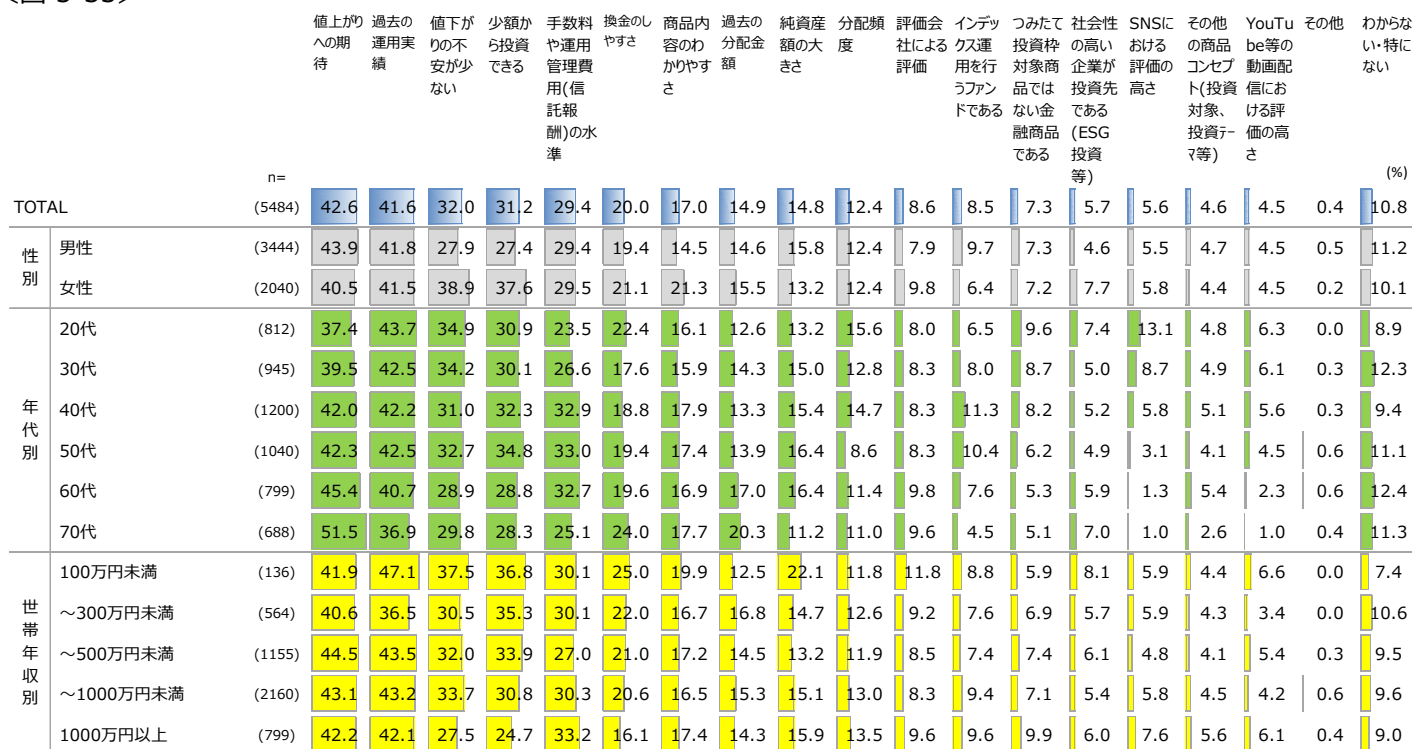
〈図 5-35〉

| | | n= | 値上がりへの期待 | 過去の運用実績 | 値下がりの不安が少ない | 少額から投資できる | 手数料や運用管理費用(信託報酬)の水準 | 換金のしやすさ | 商品内容のわかりやすさ | 過去の分配金額 | 純資産額の大きさ | 分配頻度 | 評価会社による評価 | インデックス運用を行うファンドである | つみたて投資枠対象商品ではない金融商品である | 社会性の高い企業が投資先である(ESG投資等) | SNSにおける評価の高さ | その他の商品コンセプト(投資対象、投資テーマ等) | YouTube等の動画配信における評価の高さ | その他 | わからない・特にない |
|---|---|---|---|---|---|---|---|---|---|---|---|---|---|---|---|---|---|---|---|---|---|
| TOTAL | | (5484) | 42.6 | 41.6 | 32.0 | 31.2 | 29.4 | 20.0 | 17.0 | 14.9 | 14.8 | 12.4 | 8.6 | 8.5 | 7.3 | 5.7 | 5.6 | 4.6 | 4.5 | 0.4 | 10.8 |
| 性別 | 男性 | (3444) | 43.9 | 41.8 | 27.9 | 27.4 | 29.4 | 19.4 | 14.5 | 14.6 | 15.8 | 12.4 | 7.9 | 9.7 | 7.3 | 4.6 | 5.5 | 4.7 | 4.5 | 0.5 | 11.2 |
| | 女性 | (2040) | 40.5 | 41.5 | 38.9 | 37.6 | 29.5 | 21.1 | 21.3 | 15.5 | 13.2 | 12.4 | 9.8 | 6.4 | 7.2 | 7.7 | 5.8 | 4.4 | 4.5 | 0.2 | 10.1 |
| 年代別 | 20代 | (812) | 37.4 | 43.7 | 34.9 | 30.9 | 23.5 | 22.4 | 16.1 | 12.6 | 13.2 | 15.6 | 8.0 | 6.5 | 9.6 | 7.4 | 13.1 | 4.8 | 6.3 | 0.0 | 8.9 |
| | 30代 | (945) | 39.5 | 42.5 | 34.2 | 30.1 | 26.6 | 17.6 | 15.9 | 14.3 | 15.0 | 12.8 | 8.3 | 8.0 | 8.7 | 5.0 | 8.7 | 4.9 | 6.1 | 0.3 | 12.3 |
| | 40代 | (1200) | 42.0 | 42.2 | 31.0 | 32.3 | 32.9 | 18.8 | 17.9 | 13.3 | 15.4 | 14.7 | 8.3 | 11.3 | 8.2 | 5.2 | 5.8 | 5.1 | 5.6 | 0.3 | 9.4 |
| | 50代 | (1040) | 42.3 | 42.5 | 32.7 | 34.8 | 33.0 | 19.4 | 17.4 | 13.9 | 16.4 | 8.6 | 8.3 | 10.4 | 6.2 | 4.9 | 3.1 | 4.1 | 4.5 | 0.6 | 11.1 |
| | 60代 | (799) | 45.4 | 40.7 | 28.9 | 28.8 | 32.7 | 19.6 | 16.9 | 17.0 | 16.4 | 11.4 | 9.8 | 7.6 | 5.3 | 5.9 | 1.3 | 5.4 | 2.3 | 0.6 | 12.4 |
| | 70代 | (688) | 51.5 | 36.9 | 29.8 | 28.3 | 25.1 | 24.0 | 17.7 | 20.3 | 11.2 | 11.0 | 9.6 | 4.5 | 5.1 | 7.0 | 1.0 | 2.6 | 1.0 | 0.4 | 11.3 |
| 世帯年収別 | 100万円未満 | (136) | 41.9 | 47.1 | 37.5 | 36.8 | 30.1 | 25.0 | 19.9 | 12.5 | 22.1 | 11.8 | 11.8 | 8.8 | 5.9 | 8.1 | 5.9 | 4.4 | 6.6 | 0.0 | 7.4 |
| | ～300万円未満 | (564) | 40.6 | 36.5 | 30.5 | 35.3 | 30.1 | 22.0 | 16.7 | 16.8 | 14.7 | 12.6 | 9.2 | 7.6 | 6.9 | 5.7 | 5.9 | 4.3 | 3.4 | 0.0 | 10.6 |
| | ～500万円未満 | (1155) | 44.5 | 43.5 | 32.0 | 33.9 | 27.0 | 21.0 | 17.2 | 14.5 | 13.2 | 11.9 | 8.5 | 7.4 | 7.4 | 6.1 | 4.8 | 4.1 | 5.4 | 0.3 | 9.5 |
| | ～1000万円未満 | (2160) | 43.1 | 43.2 | 33.7 | 30.8 | 30.3 | 20.6 | 16.5 | 15.3 | 15.1 | 13.0 | 8.3 | 9.4 | 7.1 | 5.4 | 5.8 | 4.5 | 4.2 | 0.6 | 9.6 |
| | 1000万円以上 | (799) | 42.2 | 42.1 | 27.5 | 24.7 | 33.2 | 16.1 | 17.4 | 14.3 | 15.9 | 13.5 | 9.6 | 9.6 | 9.9 | 6.0 | 7.6 | 5.6 | 6.1 | 0.4 | 9.0 |

(%)